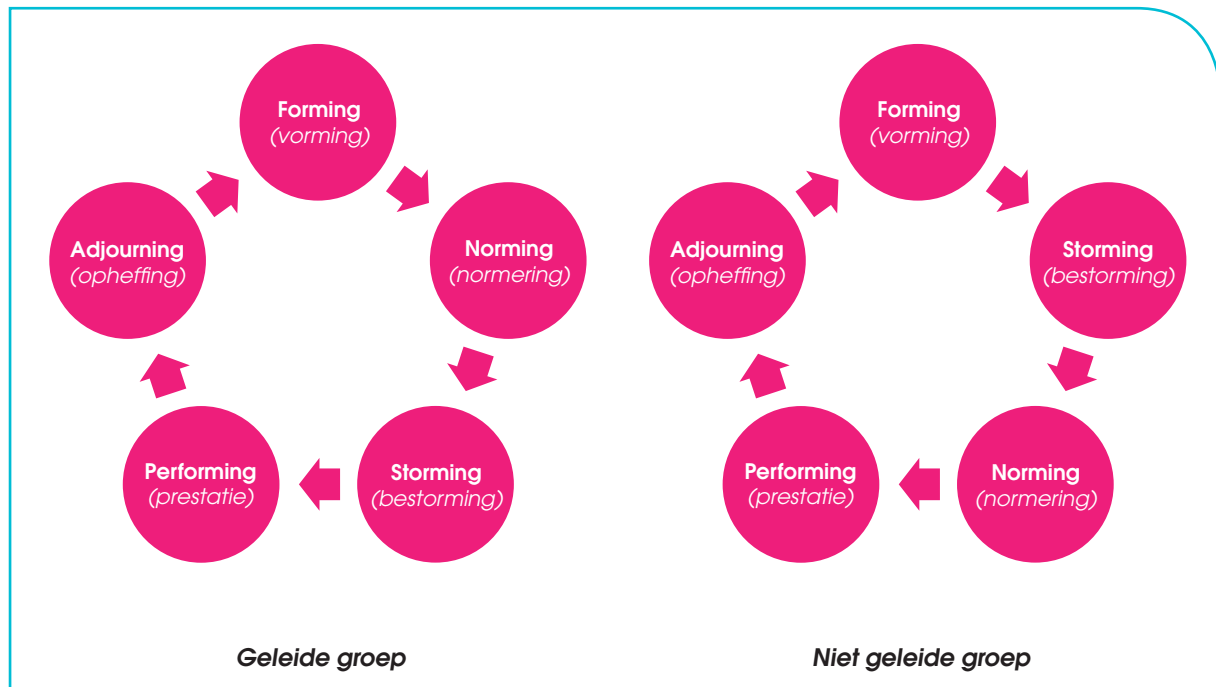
Forming
(vorming)

Norming
(normering)

Storming
(bestorming)

Performing
(prestatie)

Adjourning
(opheffing)

Geleide groep

Forming
(vorming)

Storming
(bestorming)

Norming
(normering)

Performing
(prestatie)

Adjourning
(opheffing)

Niet geleide groep